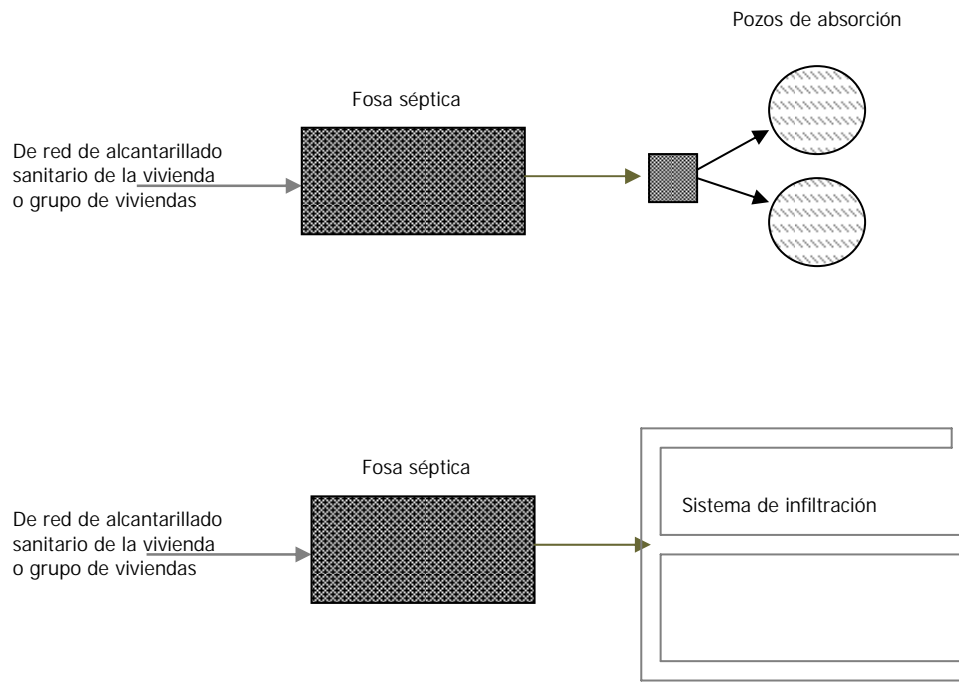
Pozos de absorción

Fosa séptica

De red de alcantarillado sanitario de la vivienda o grupo de viviendas

Fosa séptica

Sistema de infiltración

De red de alcantarillado sanitario de la vivienda o grupo de viviendas